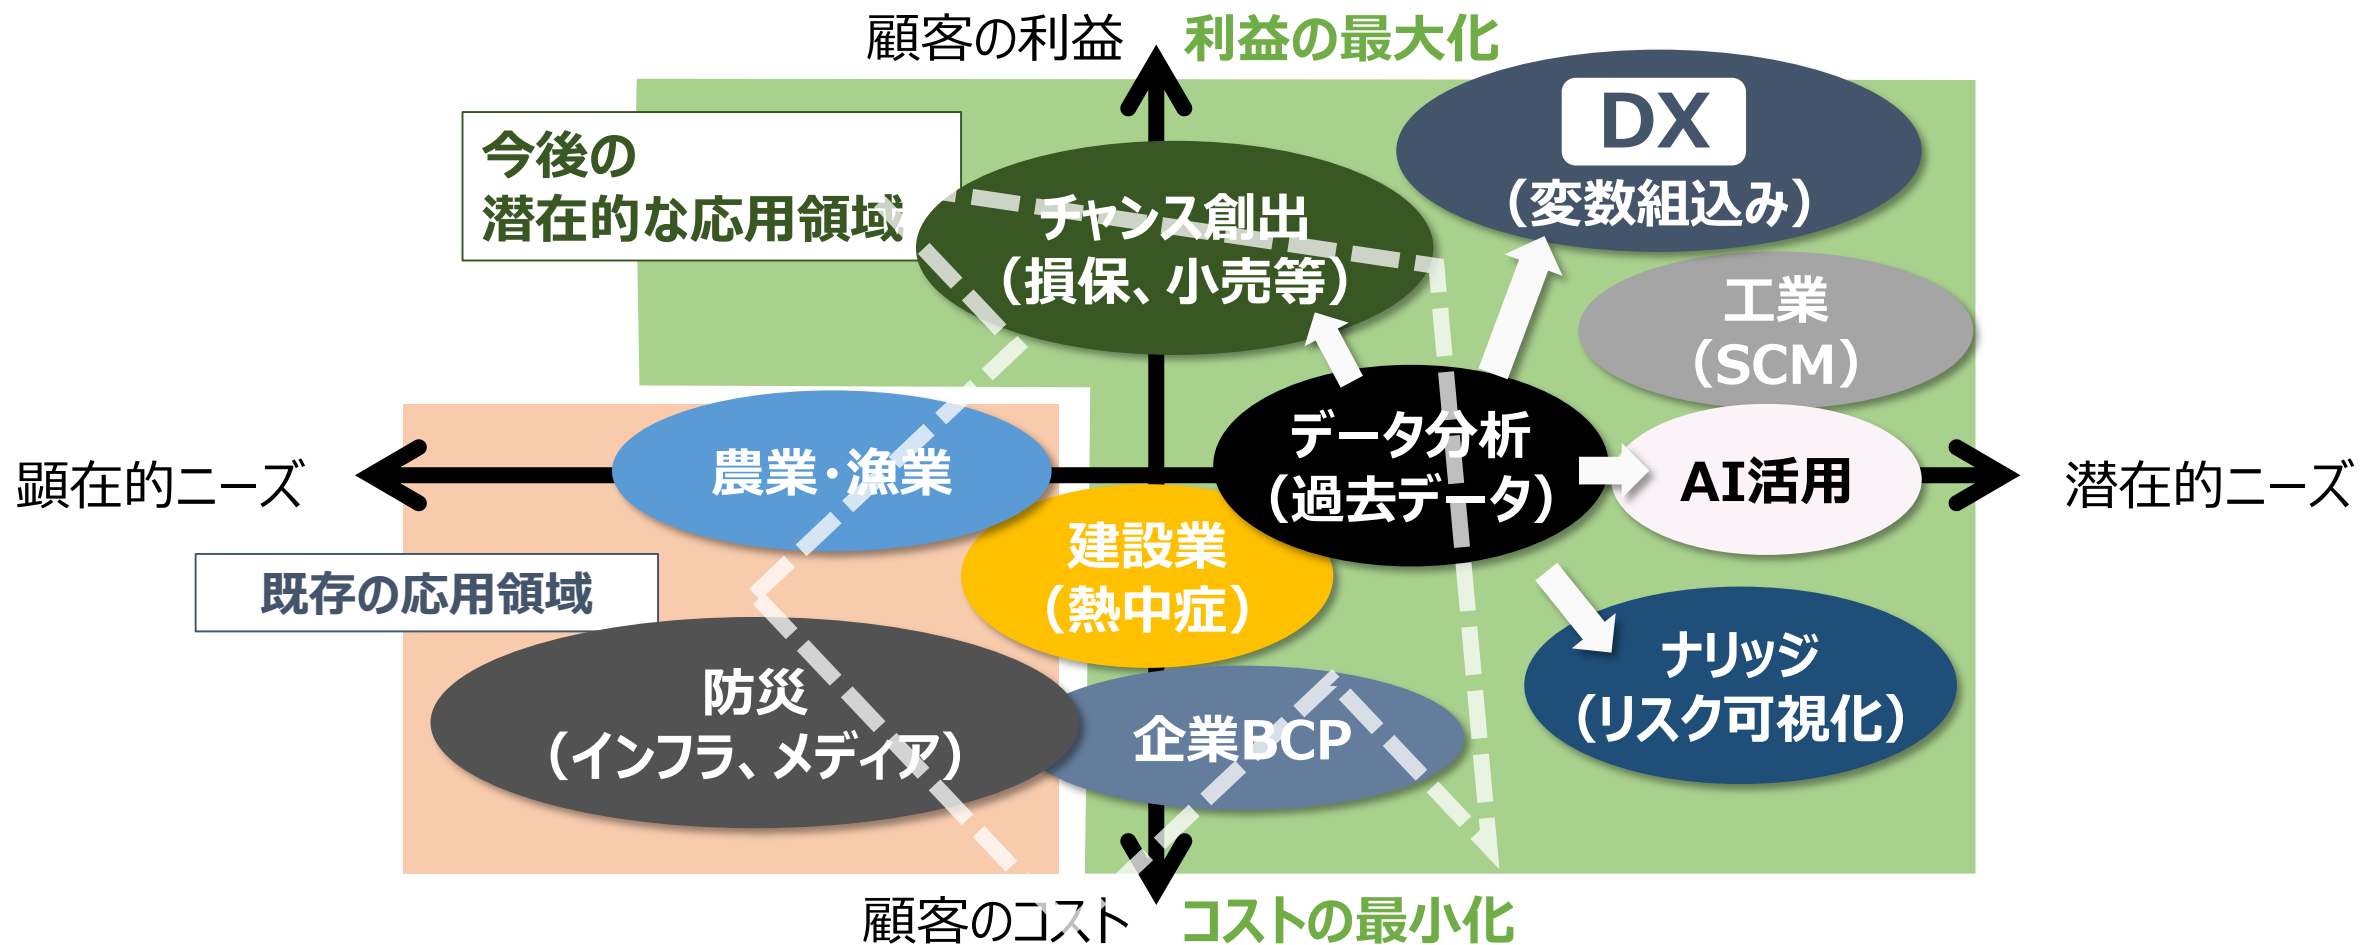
顧客の利益 利益の最大化

今後の
潜在的な応用領域

チャンス創出
（損保、小売等）

DX
（変数組込み）

工業
（SCM）

顕在的ニーズ

農業・漁業

データ分析
（過去データ）

AI活用

潜在的ニーズ

建設業
（熱中症）

既存の応用領域

防災
（インフラ、メディア）

企業BCP

ナリッジ
（リスク可視化）

顧客のコスト コストの最小化